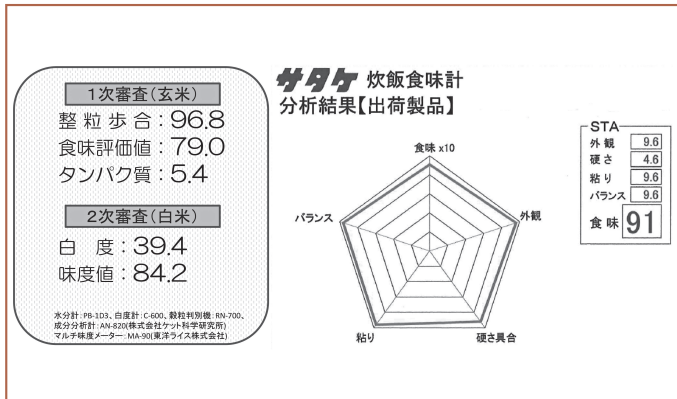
1次審査(玄米)

整粒歩合:96.8
食味評価値:79.0
タンパク質:5.4

2次審査(白米)

白 度:39.4
味度値:84.2

水分計:PB-1D3、白度計:C-600、穀粒判別機:RN-700、成分分析計:AN-820(株式会社ケット科学研究所)
マルチ味度メーター:MA-90(東洋ライス株式会社)

サタケ 炊飯食味計
分析結果【出荷製品】

食味 x10
外観
硬さ具合
粘り
バランス

STA

| 外観 | 9.6 |
|---|---|
| 硬さ | 4.6 |
| 粘り | 9.6 |
| バランス | 9.6 |
| 食味 | 91 |